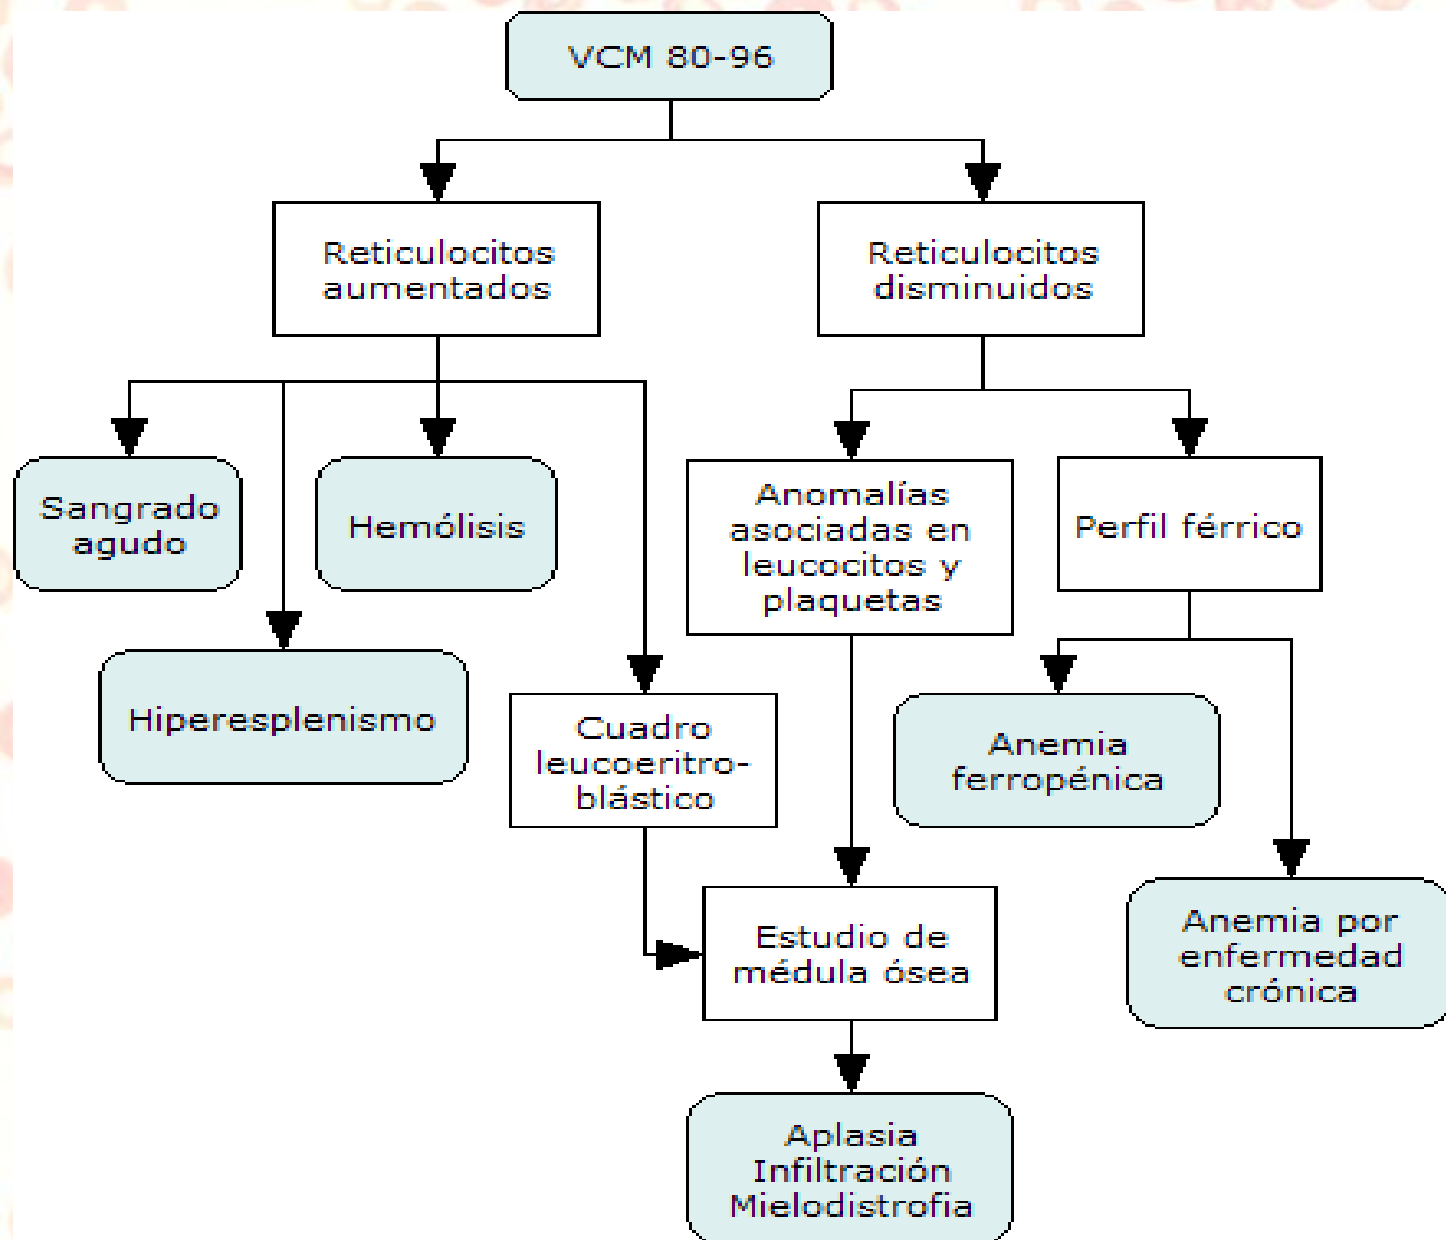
VCM 80-96

Reticulocitos aumentados

Reticulocitos disminuidos

Sangrado agudo

Hemólisis

Hiperesplenismo

Cuadro leucoeritroblástico

Anomalías asociadas en leucocitos y plaquetas

Perfil férrico

Anemia ferropénica

Anemia por enfermedad crónica

Estudio de médula ósea

Aplasia
Infiltración
Mielodistrofia